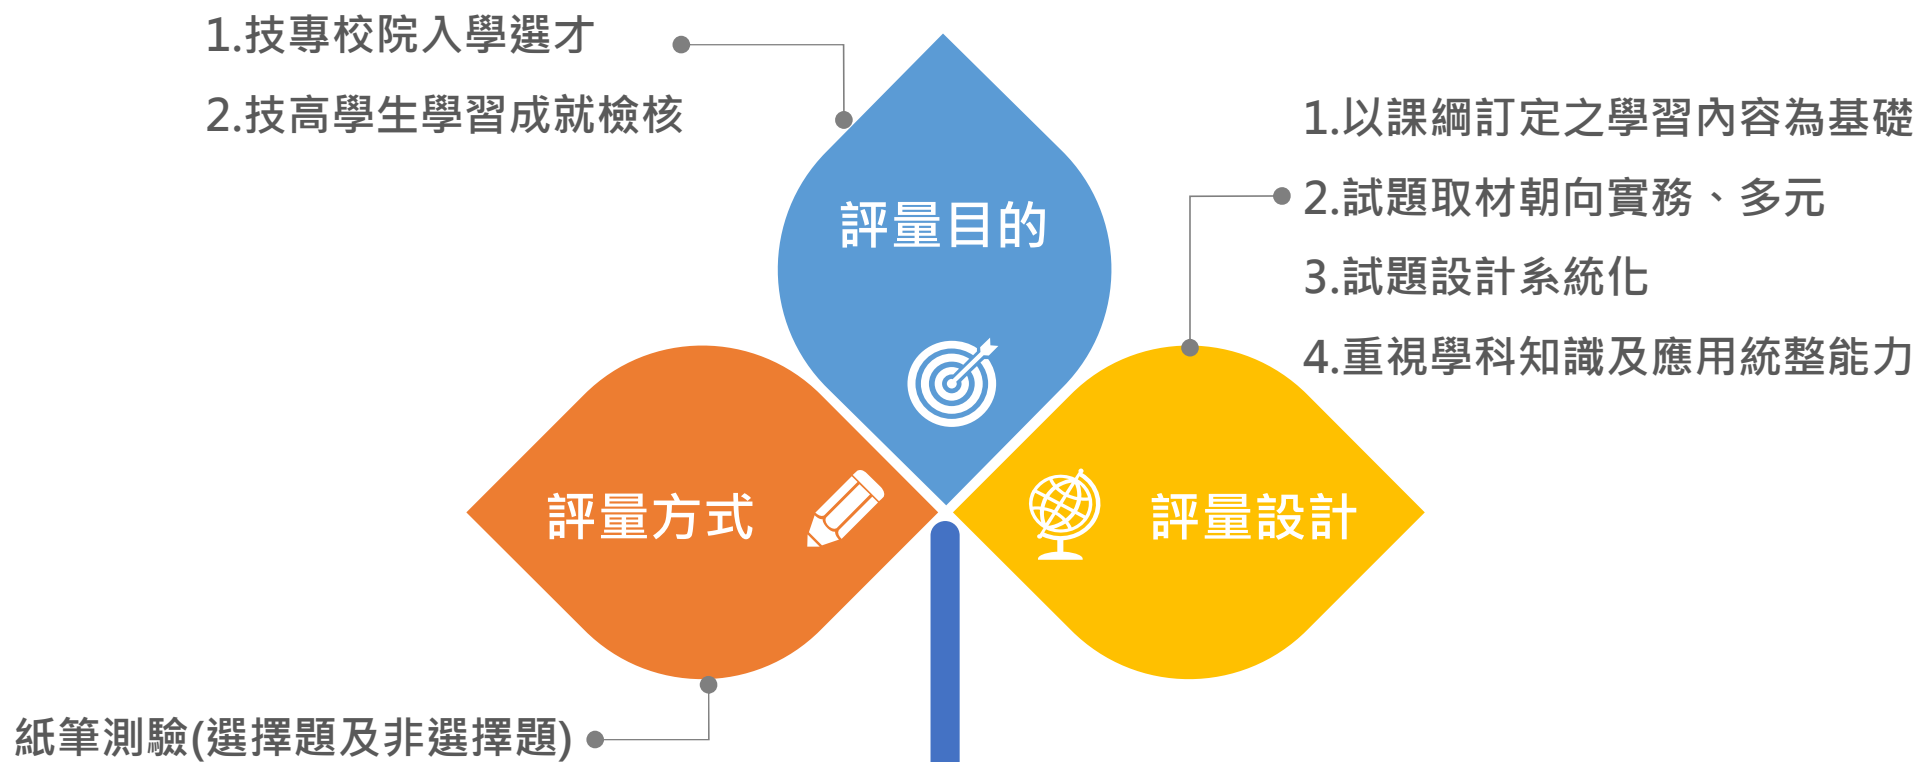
1.技專校院入學選才

2.技高學生學習成就檢核

評量目的

1.以課綱訂定之學習內容為基礎

2.試題取材朝向實務、多元

3.試題設計系統化

4.重視學科知識及應用統整能力

評量方式

評量設計

紙筆測驗(選擇題及非選擇題)